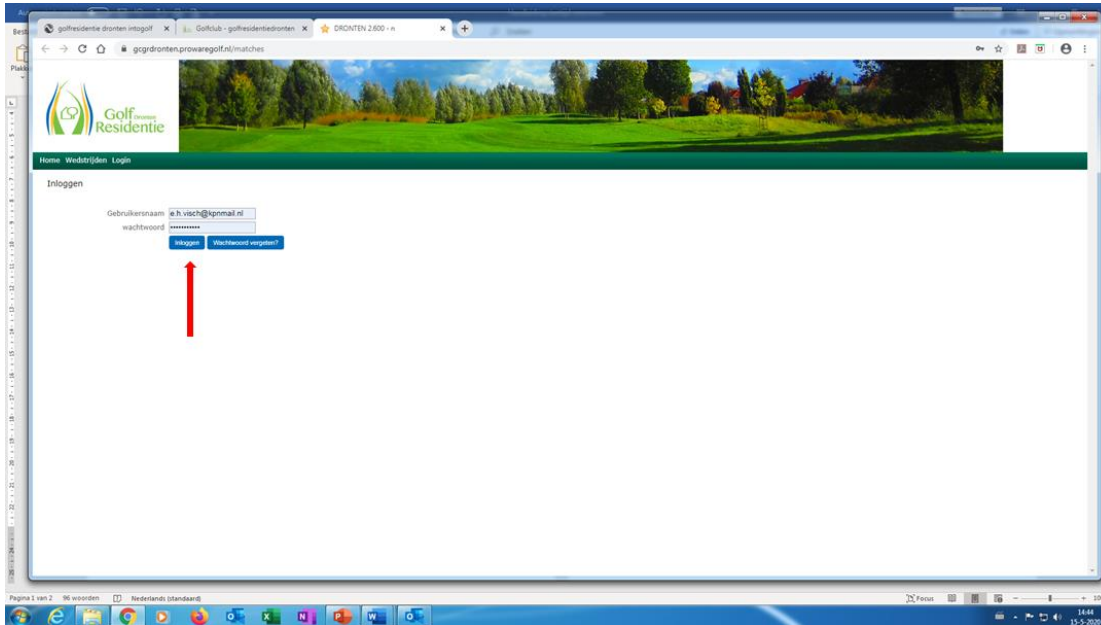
golfresidentie dronten intogolf ×
Golfclub - golfresidentiedronten ×
DRONTEN 2.600 - n ×

gcgrdronten.prowaregolf.nl/matches

Golf Dronten Residentie

Home Wedstrijden Login

Inloggen

Gebruikersnaam e.h.visch@kpnmail.nl
wachtwoord ••••••••••••

Inloggen Wachtwoord vergeten?

Pagina 1 van 2 96 woorden Nederlands (standaard)

Focus

14:44
15-5-2020